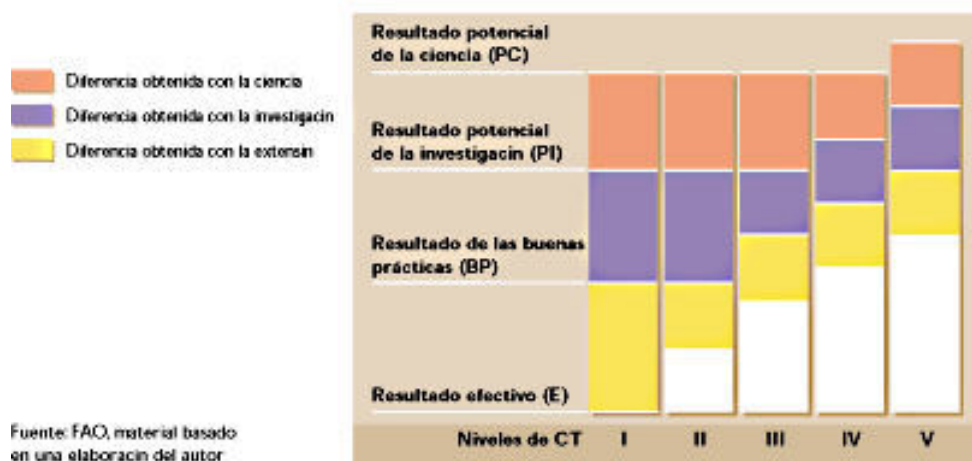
Diferencia obtenida con la ciencia
Diferencia obtenida con la investigacin
Diferencia obtenida con la extensin

Resultado potencial de la ciencia (PC)
Resultado potencial de la investigacin (PI)
Resultado de las buenas prácticas (BP)
Resultado efectivo (E)

Niveles de CT I II III IV V

Fuente: FAO, material basado en una elaboracin del autor